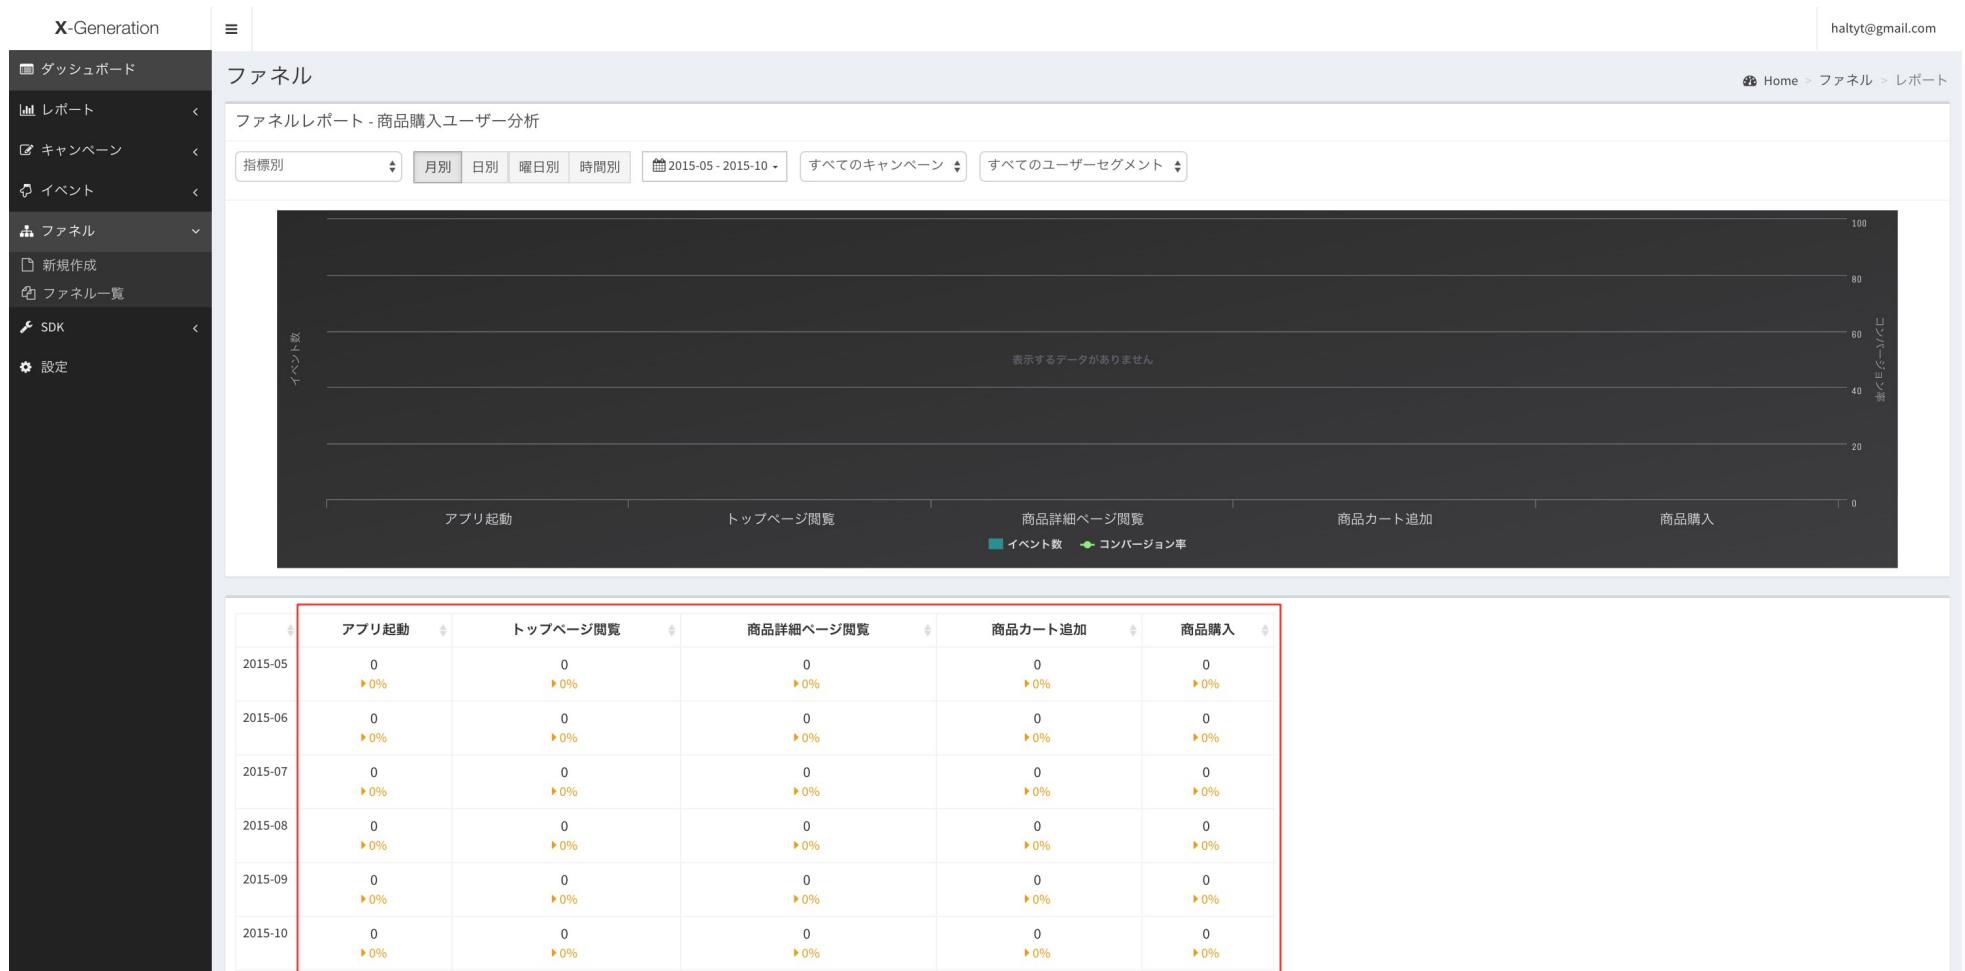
X-Generation

haltyt@gmail.com

ダッシュボード
レポート
キャンペーン
イベント
ファネル
新規作成
ファネル一覧
SDK
設定

ファネル

Home > ファネル > レポート

ファネルレポート - 商品購入ユーザー分析

指標別
月別 日別 曜日別 時間別
2015-05 - 2015-10
すべてのキャンペーン
すべてのユーザーセグメント

イベント数
表示するデータがありません
コンバージョン率
100
80
60
40
20
0
アプリ起動
トップページ閲覧
商品詳細ページ閲覧
商品カート追加
商品購入
イベント数 コンバージョン率

| | アプリ起動 | トップページ閲覧 | 商品詳細ページ閲覧 | 商品カート追加 | 商品購入 |
|---|---|---|---|---|---|
| 2015-05 | 0 0% | 0 0% | 0 0% | 0 0% | 0 0% |
| 2015-06 | 0 0% | 0 0% | 0 0% | 0 0% | 0 0% |
| 2015-07 | 0 0% | 0 0% | 0 0% | 0 0% | 0 0% |
| 2015-08 | 0 0% | 0 0% | 0 0% | 0 0% | 0 0% |
| 2015-09 | 0 0% | 0 0% | 0 0% | 0 0% | 0 0% |
| 2015-10 | 0 0% | 0 0% | 0 0% | 0 0% | 0 0% |